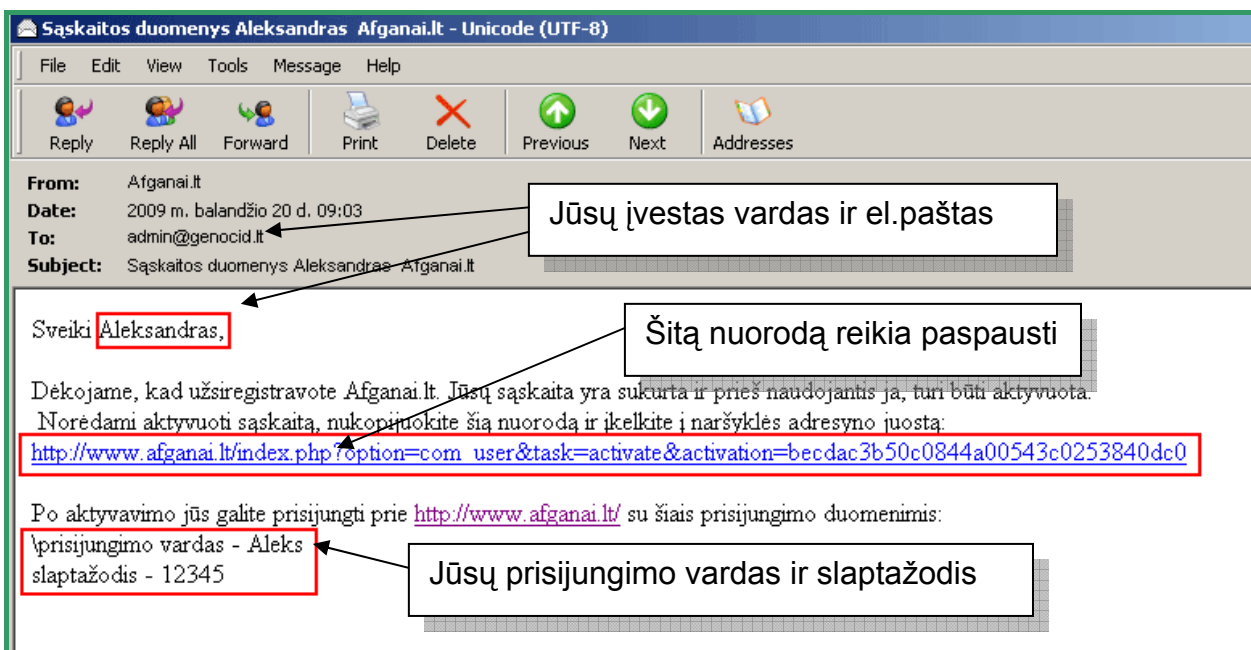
Sąskaitos duomenys Aleksandras Afganai.lt - Unicode (UTF-8)

File Edit View Tools Message Help

Reply Reply All Forward Print Delete Previous Next Addresses

From: Afganai.lt
Date: 2009 m. balandžio 20 d. 09:03
To: admin@genocid.lt
Subject: Sąskaitos duomenys Aleksandras Afganai.lt

Jūsų įvestas vardas ir el.paštas

Sveiki Aleksandras,

Šitą nuorodą reikia paspausti

Dėkojame, kad užsiregistravote Afganai.lt. Jūsų sąskaita yra sukurta ir prieš naudojantis ja, turi būti aktyvuota. Norėdami aktyvuoti sąskaitą, nukopijuokite šią nuorodą ir įkelkite į naršyklės adresyno juostą:
http://www.afganai.lt/index.php?option=com_user&task=activate&activation=becdac3b50c0844a00543c0253840dc0

Po aktyvavimo jūs galite prisijungti prie http://www.afganai.lt/ su šiais prisijungimo duomenimis:
\prisijungimo vardas - Aleks
slaptažodis - 12345

Jūsų prisijungimo vardas ir slaptažodis